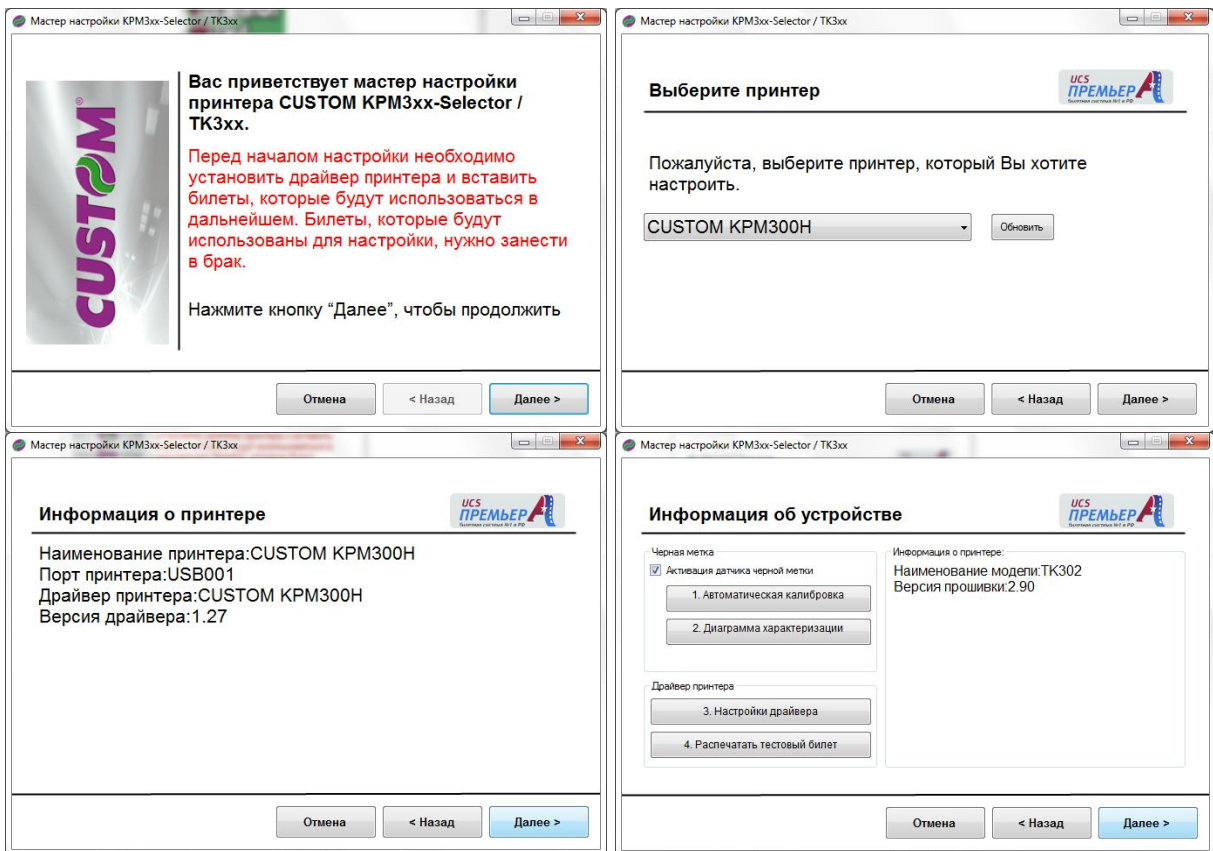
Мастер настройки KPM3xx-Selector / TK3xx

CUSTOM

Вас приветствует мастер настройки принтера CUSTOM KPM3xx-Selector / TK3xx.

Перед началом настройки необходимо установить драйвер принтера и вставить билеты, которые будут использоваться в дальнейшем. Билеты, которые будут использованы для настройки, нужно занести в брак.

Нажмите кнопку "Далее", чтобы продолжить

Отмена | < Назад | Далее >

Мастер настройки KPM3xx-Selector / TK3xx

Выберите принтер

UCS ПРЕМЬЕР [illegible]

Пожалуйста, выберите принтер, который Вы хотите настроить.

CUSTOM KPM300H

Обновить

Отмена | < Назад | Далее >

Мастер настройки KPM3xx-Selector / TK3xx

Информация о принтере

UCS ПРЕМЬЕР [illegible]

Наименование принтера:CUSTOM KPM300H
Порт принтера:USB001
Драйвер принтера:CUSTOM KPM300H
Версия драйвера:1.27

Отмена | < Назад | Далее >

Мастер настройки KPM3xx-Selector / TK3xx

Информация об устройстве

UCS ПРЕМЬЕР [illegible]

Черная метка
Активация датчика черной метки
1. Автоматическая калибровка
2. Диаграмма характеризации

Драйвер принтера
3. Настройки драйвера
4. Распечатать тестовый билет

Информация о принтере:
Наименование модели:TK302
Версия прошивки:2.90

Отмена | < Назад | Далее >